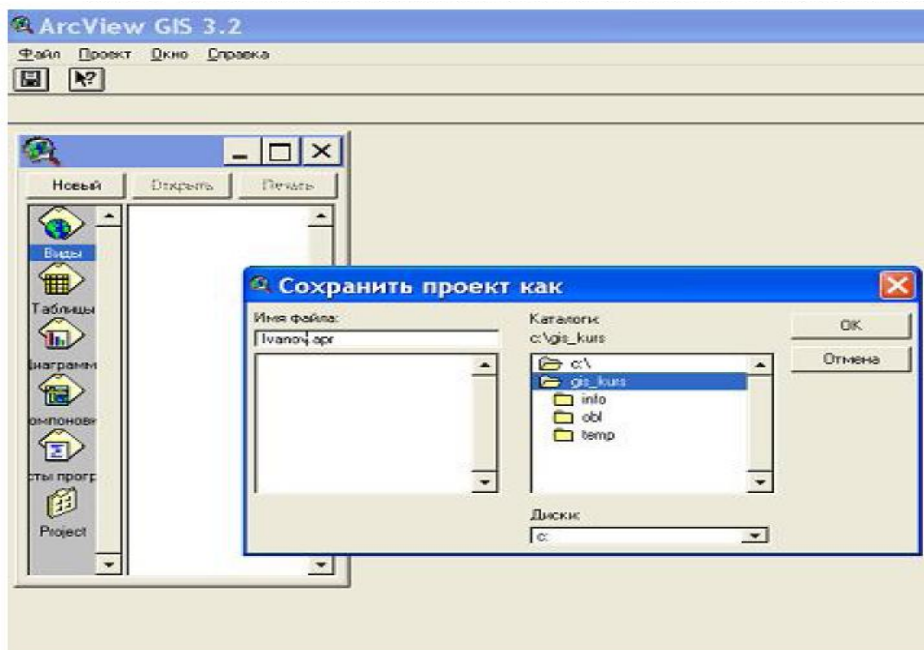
ArcView GIS 3.2

Файл Проект Окно Справка

Новый Открыть Печать

Виды
Таблицы
диаграмм
омпоновк
сты прогр
Project

Сохранить проект как

Имя файла:
Ivanov.apr

Каталоги:
c:\gis_kurs

c:\
gis_kurs
info
obl
temp

Диски:
c:

OK
Отмена